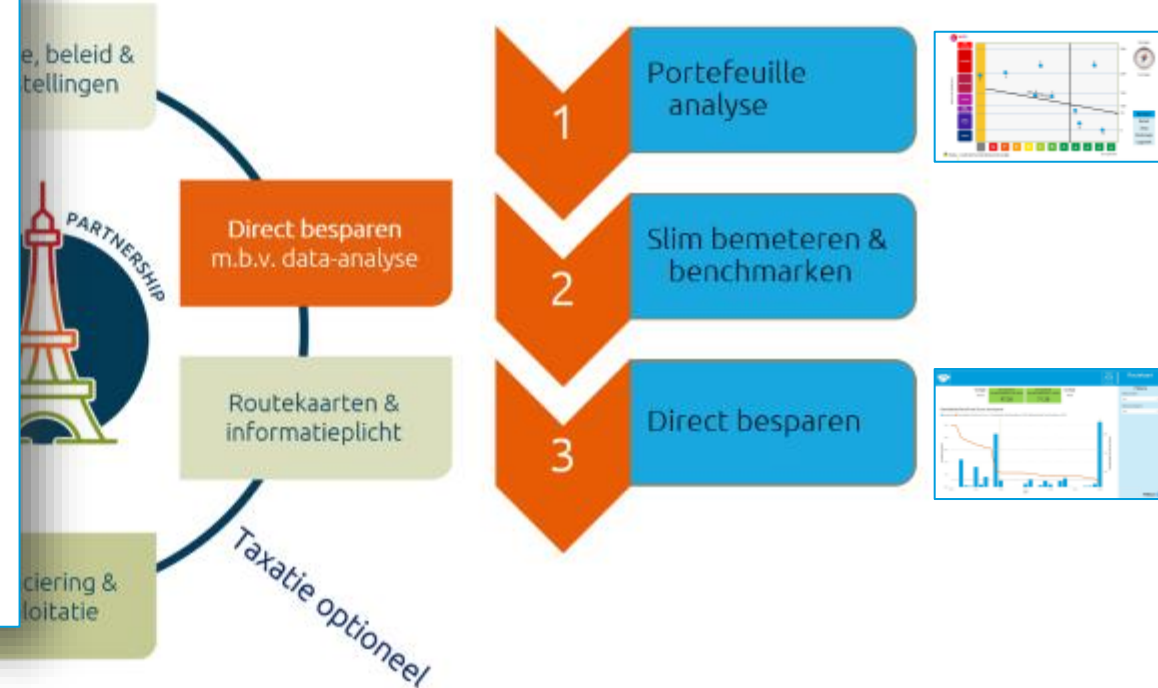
e, beleid &
tellingen

PARTNERSHIP

Direct besparen
m.b.v. data-analyse

Routekaarten &
informatieplicht

ciering &
loitatie

Taxatie optioneel

1
Portefeuille
analyse

2
Slim bemeteren &
benchmarken

3
Direct besparen